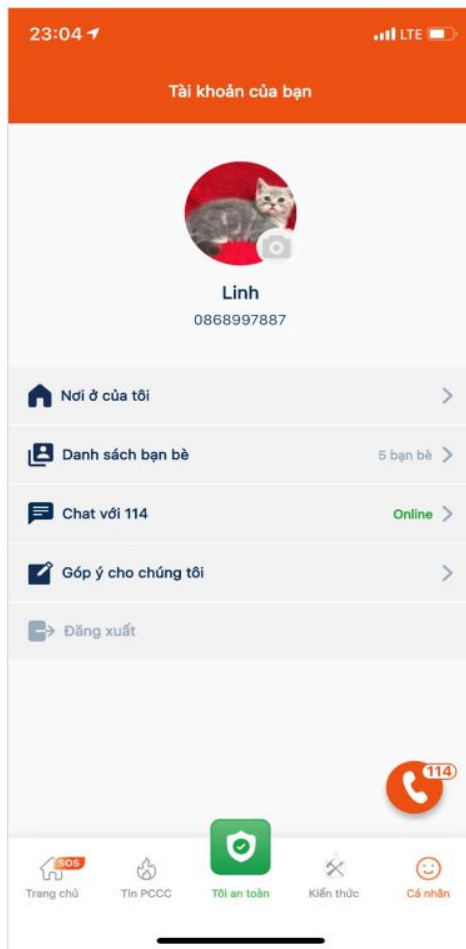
23:04

LTE

Tài khoản của bạn

Linh
0868997887

Nơi ở của tôi

Danh sách bạn bè
5 bạn bè

Chat với 114
Online

Góp ý cho chúng tôi

Đăng xuất

114

SOS
Trang chủ
Tin PCCC
Tôi an toàn
Kiến thức
Cá nhân